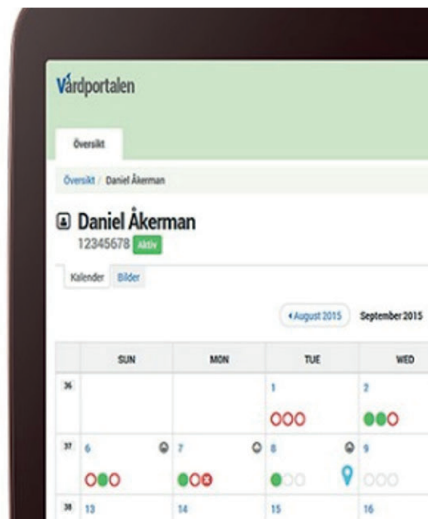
Vårdportalen

Översikt

Översikt / Daniel Åkerman

Daniel Åkerman
12345678 Aktiv

Kalender Bilder

‹ August 2015 September 2015

| | SUN | MON | TUE | WED |
|---|---|---|---|---|
| 36 | | | 1 | 2 |
| 37 | 6 | 7 | 8 | 9 |
| 38 | 13 | 14 | 15 | 16 |